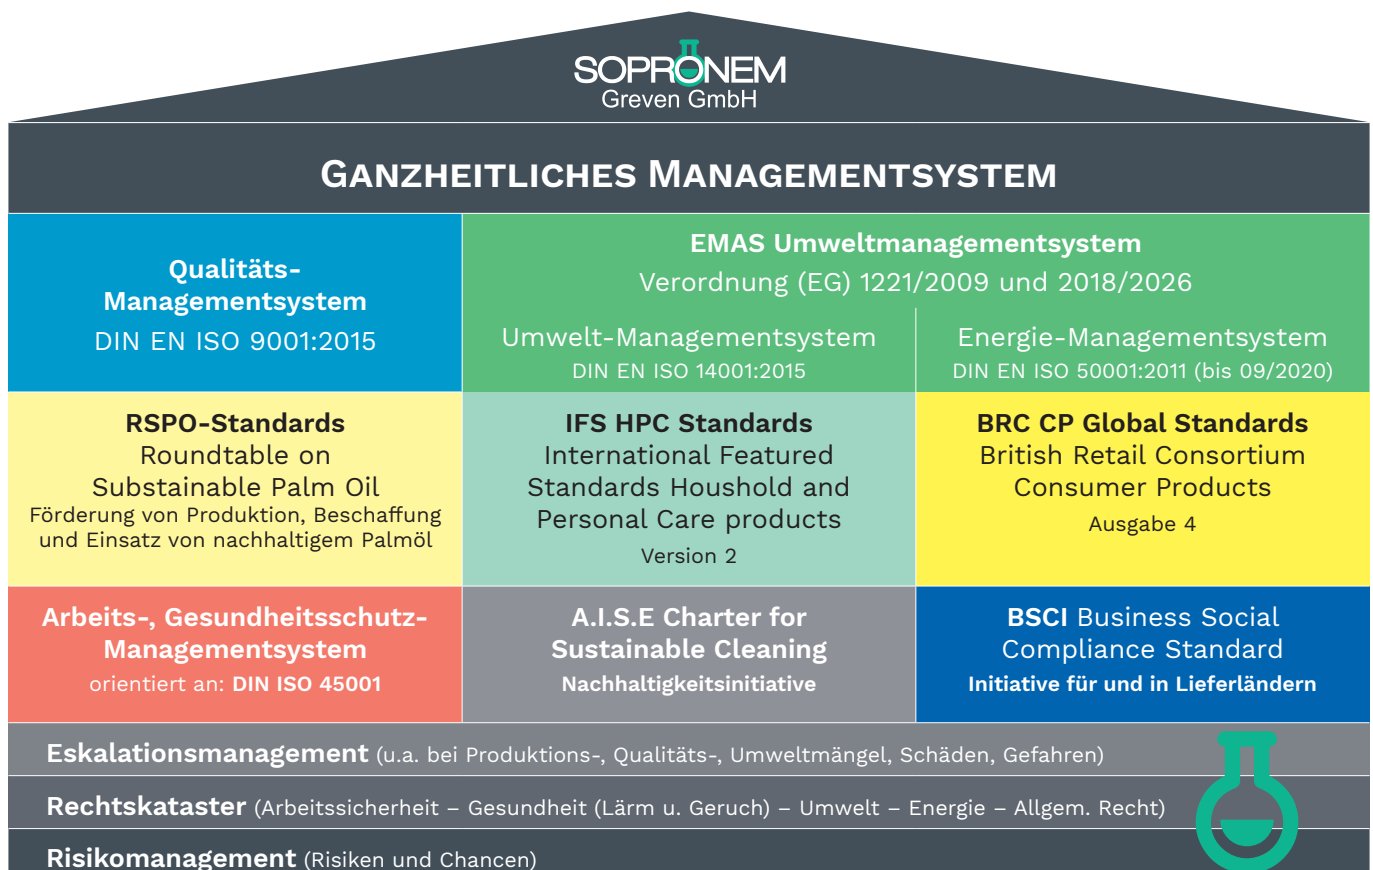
SOPRONEM
Greven GmbH

GANZHEITLICHES MANAGEMENTSYSTEM

Qualitäts-Managementsystem
DIN EN ISO 9001:2015

EMAS Umweltmanagementsystem
Verordnung (EG) 1221/2009 und 2018/2026

Umwelt-Managementsystem
DIN EN ISO 14001:2015

Energie-Managementsystem
DIN EN ISO 50001:2011 (bis 09/2020)

RSPO-Standards
Roundtable on Substainable Palm Oil
Förderung von Produktion, Beschaffung und Einsatz von nachhaltigem Palmöl

IFS HPC Standards
International Featured Standards Houshold and Personal Care products
Version 2

BRC CP Global Standards
British Retail Consortium Consumer Products
Ausgabe 4

Arbeits-, Gesundheitsschutz-Managementsystem
orientiert an: DIN ISO 45001

A.I.S.E Charter for Sustainable Cleaning
Nachhaltigkeitsinitiative

BSCI Business Social Compliance Standard
Initiative für und in Lieferländern

Eskalationsmanagement (u.a. bei Produktions-, Qualitäts-, Umweltmängel, Schäden, Gefahren)

Rechtskataster (Arbeitssicherheit – Gesundheit (Lärm u. Geruch) – Umwelt – Energie – Allgem. Recht)

Risikomanagement (Risiken und Chancen)